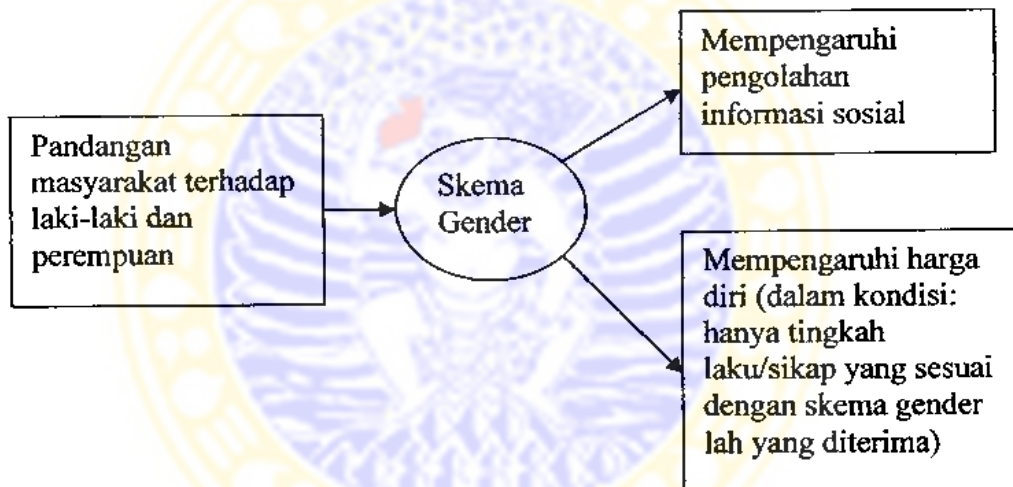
Pandangan masyarakat terhadap laki-laki dan perempuan

Skema Gender

Mempengaruhi pengolahan informasi sosial

Mempengaruhi harga diri (dalam kondisi: hanya tingkah laku/sikap yang sesuai dengan skema gender lah yang diterima)